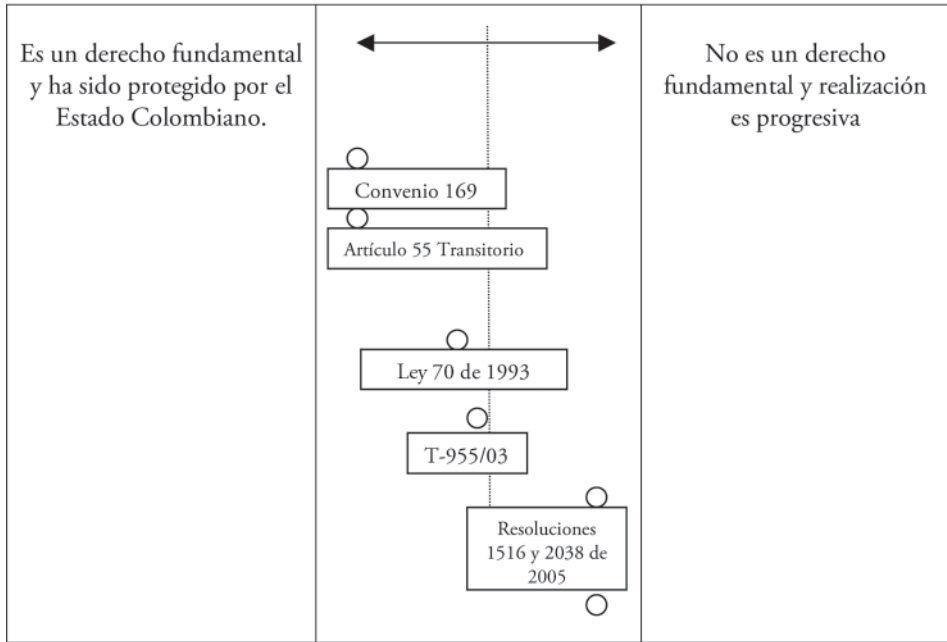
Es un derecho fundamental y ha sido protegido por el Estado Colombiano.

Convenio 169

Artículo 55 Transitorio

Ley 70 de 1993

T-955/03

Resoluciones 1516 y 2038 de 2005

No es un derecho fundamental y realización es progresiva